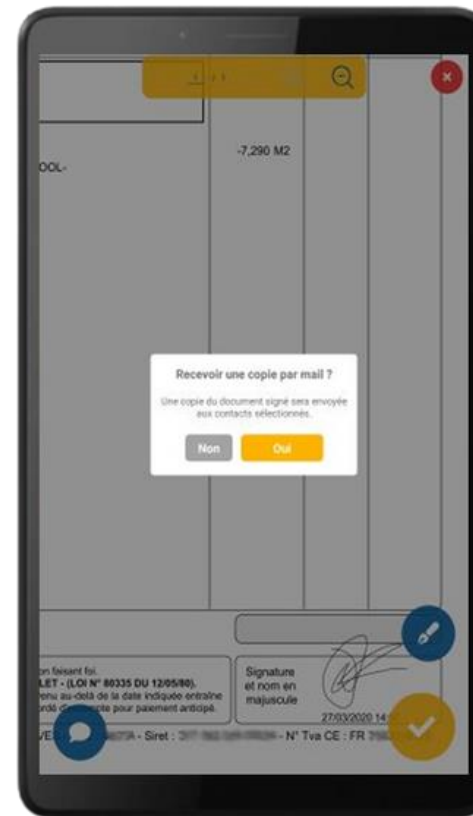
-7,290 M2

OOL-

Recevoir une copie par mail ?

Une copie du document signé sera envoyée aux contacts sélectionnés.

Non

Oui

on faisant foi.
LET - (LOI N° 80335 DU 12/05/80).
enu au-delà de la date indiquée entraîne
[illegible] pour paiement anticipé.

Signature et nom en majuscule

27/03/2020 14

VE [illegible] - Siret : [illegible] - N° Tva CE : FR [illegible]